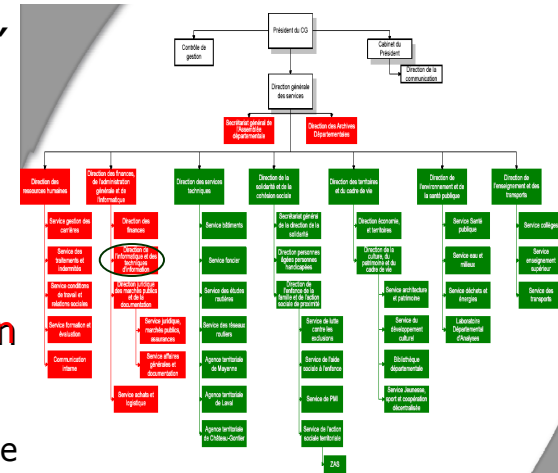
Président du CG

Contrôle de gestion

Cabinet du Président

Direction de la communication

Direction générale des services

Secrétariat général de l'Assemblée départementale

Direction des Archives Départementales

Direction des ressources humaines

Service gestion des carrières

Service des traitements et indemnités

Service conditions de travail et relations sociales

Service formation et évolution

Communication interne

Direction des finances, de l'administration générale et de l'informatique

Direction des finances

Direction de l'informatique et des techniques d'information

Direction juridique des marchés publics et de la documentation

Service juridique, marchés publics, assurances

Service affaires générales et documentation

Service achats et logistique

Direction des services techniques

Service bâtiments

Service foncier

Service des études routières

Service des réseaux routiers

Agence territoriale de Mayenne

Agence territoriale de Laval

Agence territoriale de Château-Gontier

Direction de la solidarité et de la cohésion sociale

Secrétariat général de la direction de la solidarité

Direction personnes âgées personnes handicapées

Direction de l'enfance de la famille et de l'action sociale de proximité

Service de lutte contre les exclusions

Service de l'aide sociale à l'enfance

Service de PMI

Service de l'action sociale territoriale

ZAS

Direction des territoires et du cadre de vie

Direction économie, et territoires

Direction de la culture, du patrimoine et du cadre de vie

Service architecture et patrimoine

Service du développement culturel

Bibliothèque départementale

Service Jeunesse, sport et coopération décentralisée

Direction de l'environnement et de la santé publique

Service Santé publique

Service eau et milieux

Service déchets et énergies

Laboratoire Départemental d'Analyses

Direction de l'enseignement et des transports

Service collèges

Service enseignement supérieur

Service des transports

y

n

e